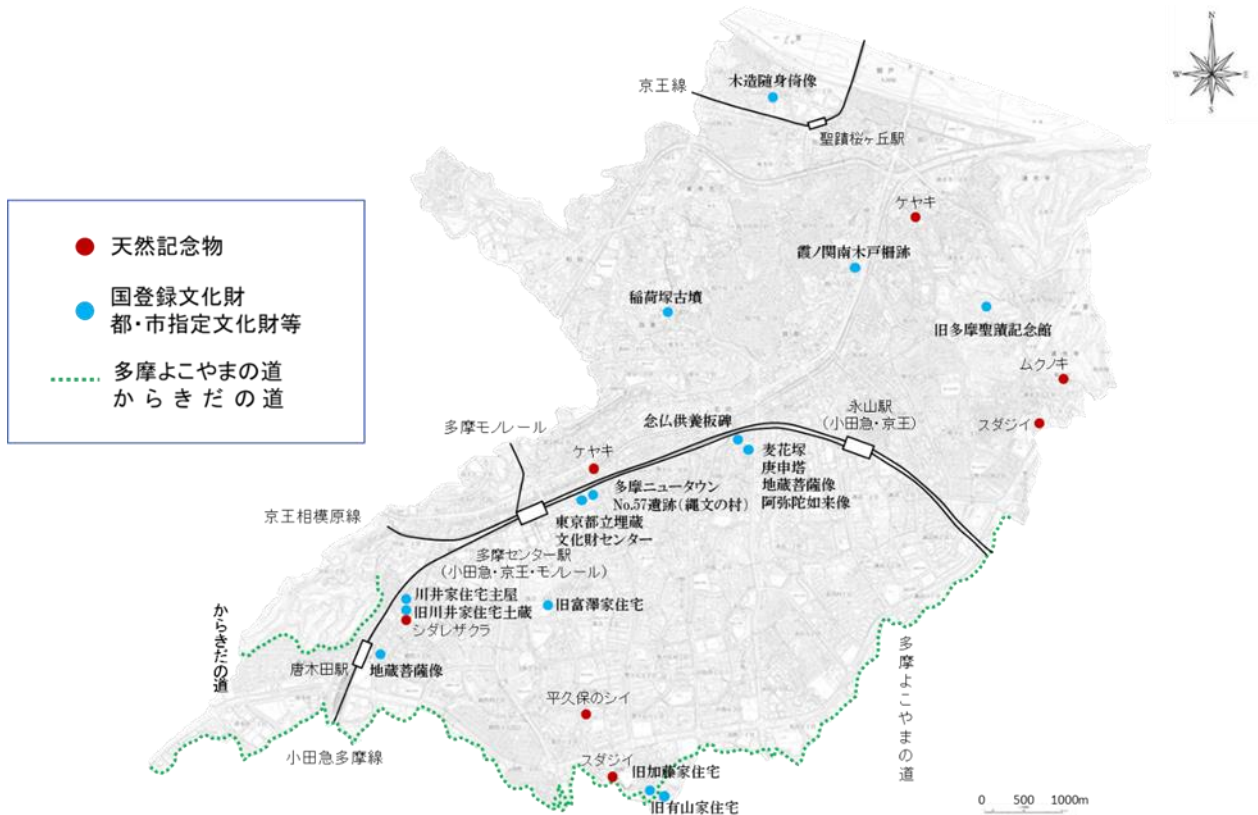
天然記念物

国登録文化財
都・市指定文化財等

多摩よこやまの道
からきだの道

京王線

木造随身倚像

聖蹟桜ヶ丘駅

ケヤキ

霞ノ関南木戸柵跡

稲荷塚古墳

旧多摩聖蹟記念館

ムクノキ

永山駅
(小田急・京王)

スダジイ

念仏供養板碑

多摩モノレール

麦花塚
庚申塔
地蔵菩薩像
阿弥陀如来像

ケヤキ

多摩ニュータウン
No.57遺跡(縄文の村)

京王相模原線

東京都立埋蔵
文化財センター

多摩センター駅
(小田急・京王・モノレール)

川井家住宅主屋
旧川井家住宅土蔵
シダレザクラ

旧富澤家住宅

からきだの道

唐木田駅

地蔵菩薩像

多摩よこやまの道

平久保のシイ

小田急多摩線

スダジイ

旧加藤家住宅

旧有山家住宅

0 500 1000m

N
E
S
W